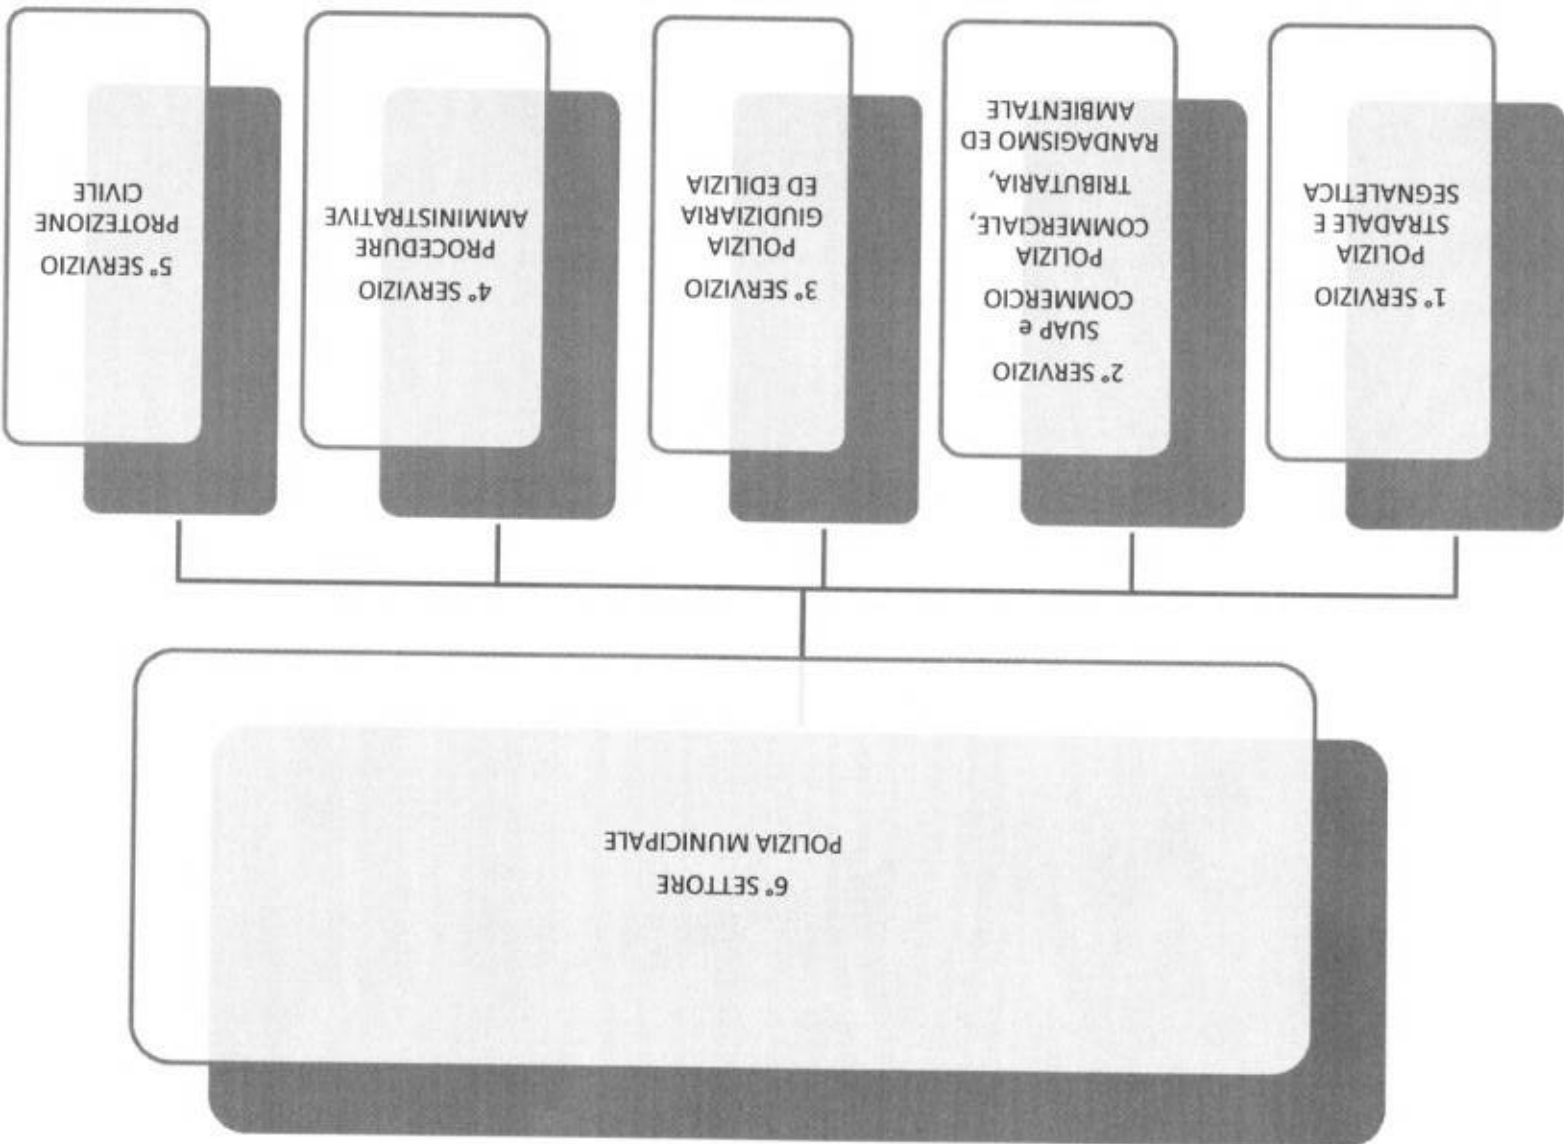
6° SETTORE
POLIZIA MUNICIPALE

1° SERVIZIO
POLIZIA
STRADALE E
SEGNALETICA

2° SERVIZIO
SUAP e
COMMERCIO
POLIZIA
COMMERCIALE,
TRIBUTARIA,
RANDAGISMO ED
AMBIENTALE

3° SERVIZIO
POLIZIA
GIUDIZIARIA
ED EDILIZIA

4° SERVIZIO
PROCEDURE
AMMINISTRATIVE

5° SERVIZIO
PROTEZIONE
CIVILE